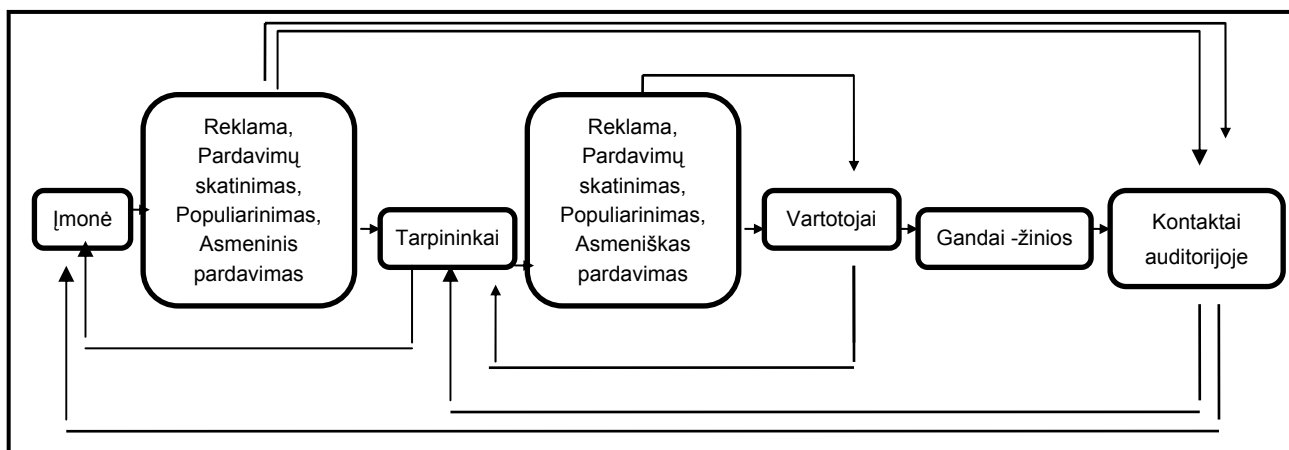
Įmonė

Reklama, Pardavimų skatinimas, Populiarinimas, Asmeninis pardavimas

Tarpininkai

Reklama, Pardavimų skatinimas, Populiarinimas, Asmeniškas pardavimas

Vartotojai

Gandai -žinios

Kontaktai auditorijoje